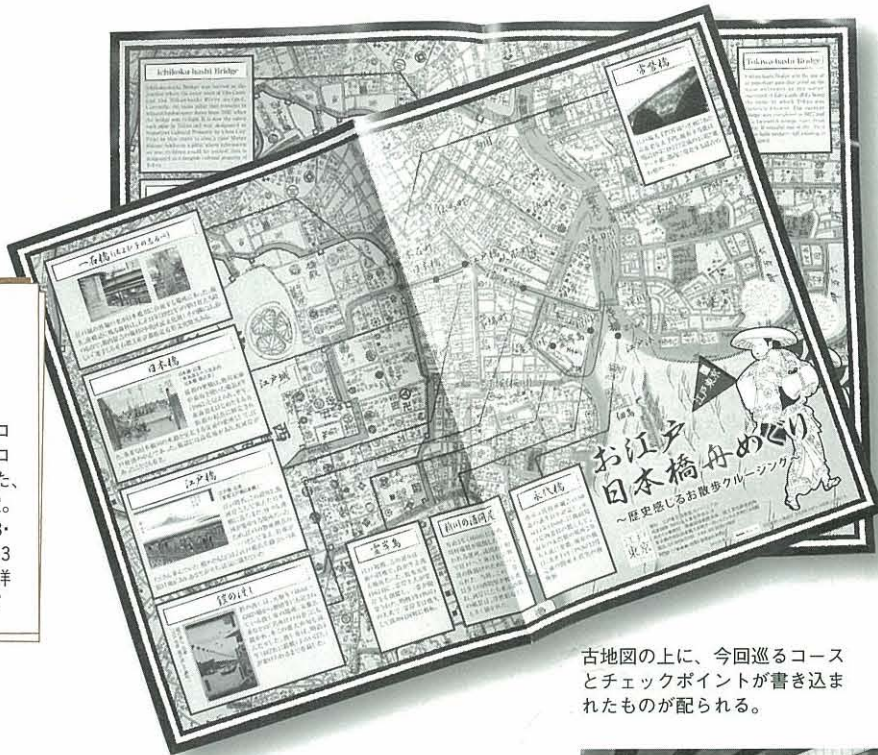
Ichikoku-bashi Bridge

Tokiwa-bashi Bridge

常盤橋

一石橋

日本橋

江戸橋

鎧の渡し

霊岸島

新川の酒問屋

永代橋

江戸城

お江戸日本橋舟めぐり
〜歴史感じるお散歩クルージング〜

江戸東京

東京

ロ
ロ
た、
。
る・
3
洋

古地図の上に、今回巡るコースとチェックポイントが書き込まれたものが配られる。